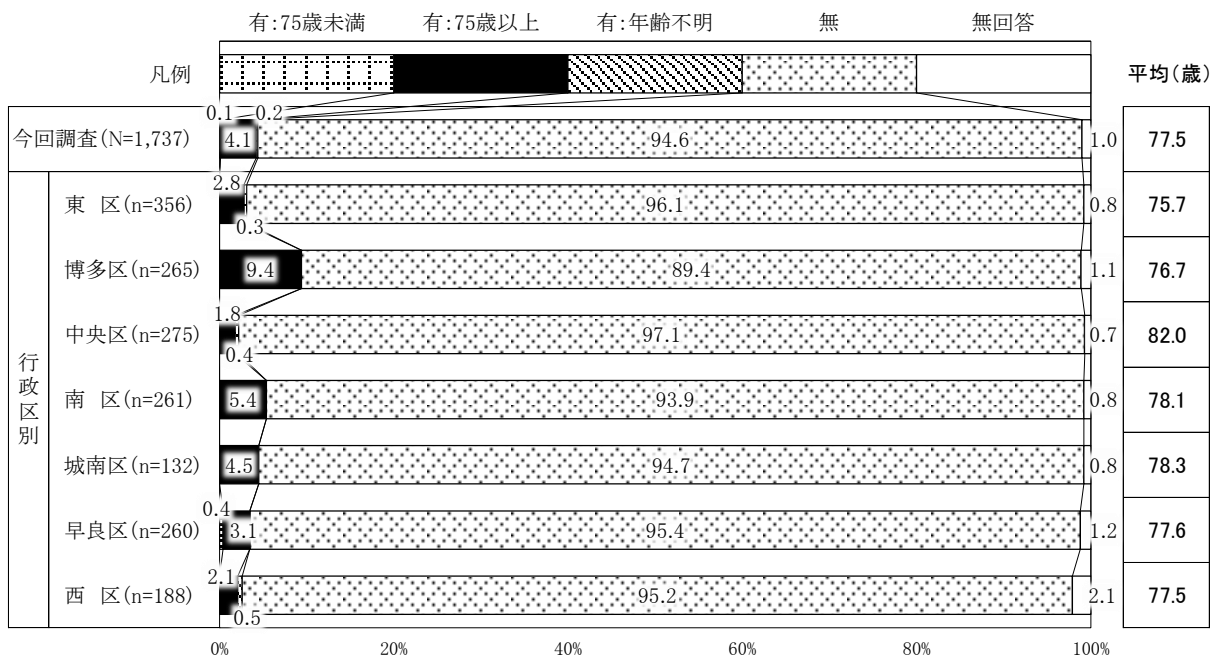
有:75歳未満　有:75歳以上　有:年齢不明　無　無回答

凡例

平均(歳)

| | | | | |
|---|---|---|---|---|
| 今回調査(N=1,737) | 0.1 0.2 4.1 | 94.6 | 1.0 | 77.5 |
| 行政区別 東 区(n=356) | 2.8 0.3 | 96.1 | 0.8 | 75.7 |
| 博多区(n=265) | 9.4 | 89.4 | 1.1 | 76.7 |
| 中央区(n=275) | 1.8 0.4 | 97.1 | 0.7 | 82.0 |
| 南 区(n=261) | 5.4 | 93.9 | 0.8 | 78.1 |
| 城南区(n=132) | 4.5 | 94.7 | 0.8 | 78.3 |
| 早良区(n=260) | 0.4 3.1 | 95.4 | 1.2 | 77.6 |
| 西 区(n=188) | 2.1 0.5 | 95.2 | 2.1 | 77.5 |

0%　20%　40%　60%　80%　100%